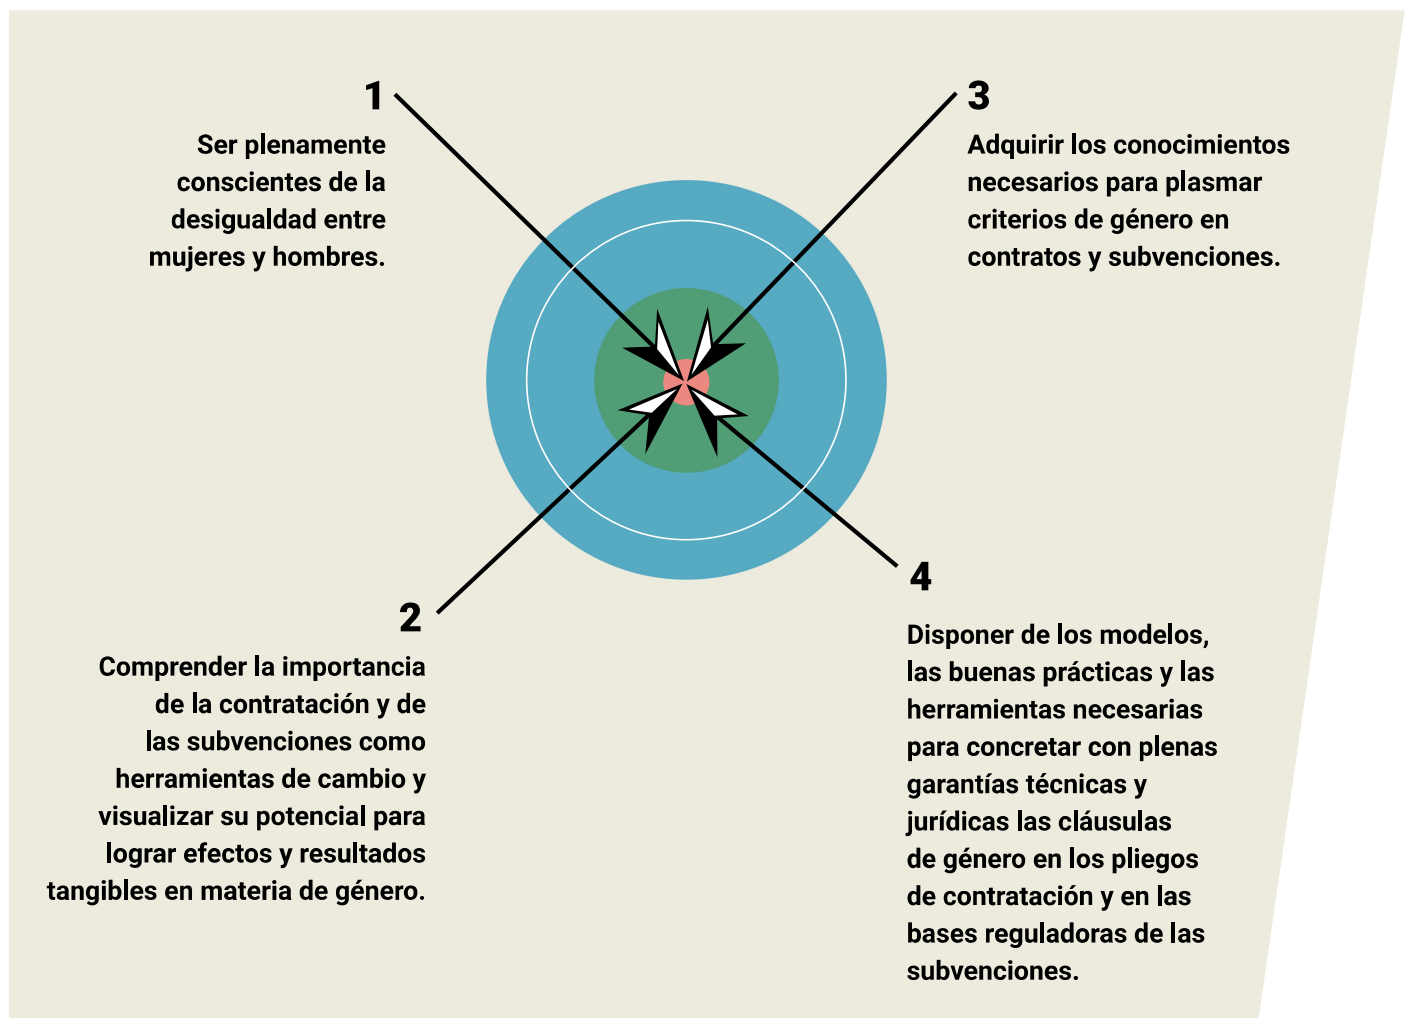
1

Ser plenamente conscientes de la desigualdad entre mujeres y hombres.

3

Adquirir los conocimientos necesarios para plasmar criterios de género en contratos y subvenciones.

2

Comprender la importancia de la contratación y de las subvenciones como herramientas de cambio y visualizar su potencial para lograr efectos y resultados tangibles en materia de género.

4

Disponer de los modelos, las buenas prácticas y las herramientas necesarias para concretar con plenas garantías técnicas y jurídicas las cláusulas de género en los pliegos de contratación y en las bases reguladoras de las subvenciones.